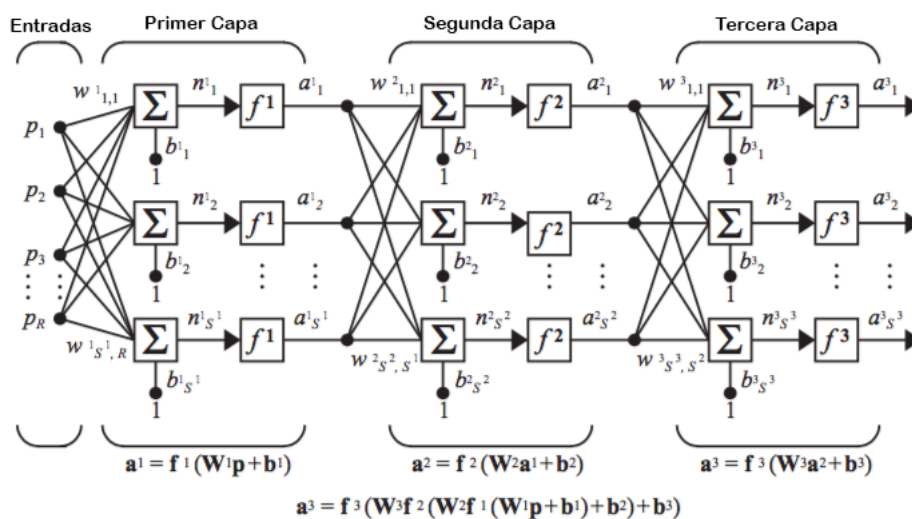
Entradas

Primer Capa

Segunda Capa

Tercera Capa

$w^1_{1,1}$ $\Sigma$ $n^1_1$ $f^1$ $a^1_1$ $w^2_{1,1}$ $\Sigma$ $n^2_1$ $f^2$ $a^2_1$ $w^3_{1,1}$ $\Sigma$ $n^3_1$ $f^3$ $a^3_1$

$p_1$ $b^1_1$ 1 $b^2_1$ 1 $b^3_1$ 1

$p_2$ $\Sigma$ $n^1_2$ $f^1$ $a^1_2$ $\Sigma$ $n^2_2$ $f^2$ $a^2_2$ $\Sigma$ $n^3_2$ $f^3$ $a^3_2$

$p_3$ $b^1_2$ 1 $b^2_2$ 1 $b^3_2$ 1

$p_R$ $\Sigma$ $n^1_{S^1}$ $f^1$ $a^1_{S^1}$ $\Sigma$ $n^2_{S^2}$ $f^2$ $a^2_{S^2}$ $\Sigma$ $n^3_{S^3}$ $f^3$ $a^3_{S^3}$

$w^1_{S^1,R}$ $b^1_{S^1}$ 1 $w^2_{S^2,S^1}$ $b^2_{S^2}$ 1 $w^3_{S^3,S^2}$ $b^3_{S^3}$ 1

$\mathbf{a}^1 = \mathbf{f}^1(\mathbf{W}^1\mathbf{p}+\mathbf{b}^1)$

$\mathbf{a}^2 = \mathbf{f}^2(\mathbf{W}^2\mathbf{a}^1+\mathbf{b}^2)$

$\mathbf{a}^3 = \mathbf{f}^3(\mathbf{W}^3\mathbf{a}^2+\mathbf{b}^3)$

$\mathbf{a}^3 = \mathbf{f}^3(\mathbf{W}^3\mathbf{f}^2(\mathbf{W}^2\mathbf{f}^1(\mathbf{W}^1\mathbf{p}+\mathbf{b}^1)+\mathbf{b}^2)+\mathbf{b}^3)$